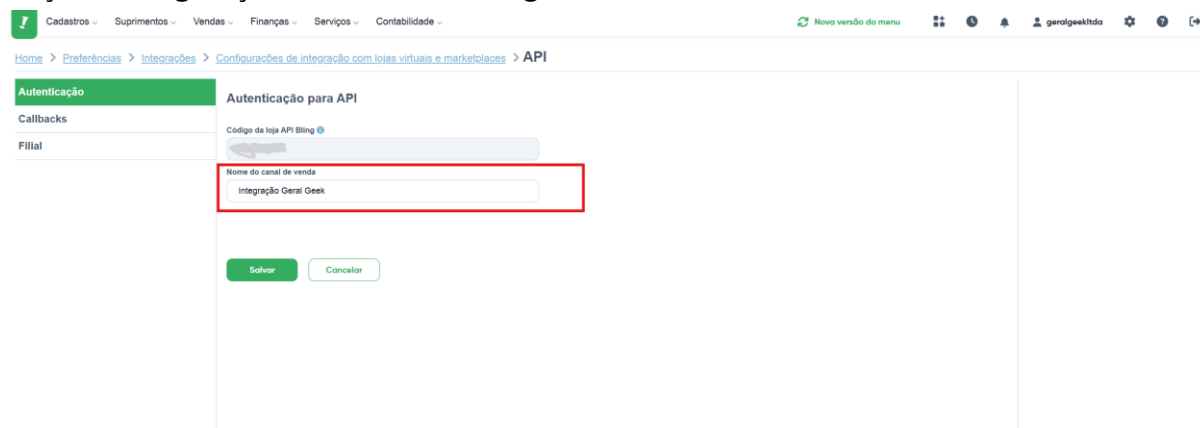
Cadastros Suprimentos Vendas Finanças Serviços Contabilidade

Nova versão do menu

geralgeekltda

Home > Preferências > Integrações > Configurações de integração com lojas virtuais e marketplaces > API

Autenticação
Callbacks
Filial

Autenticação para API

Código da loja API Bling

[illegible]

Nome do canal de venda

Integração Geral Geek

Salvar Cancelar